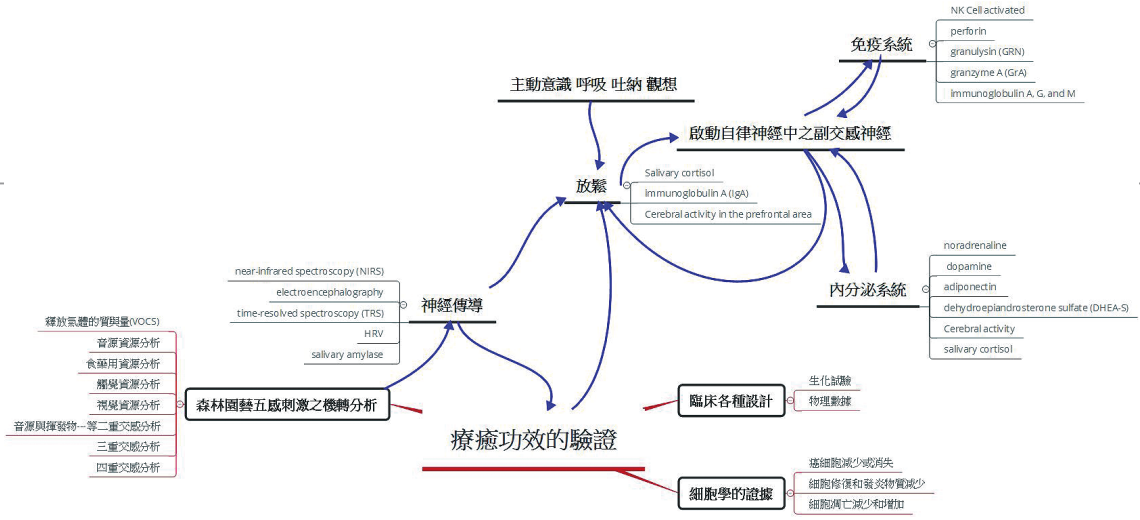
主動意識 呼吸 吐納 觀想

免疫系統
NK Cell activated
perforin
granulysin (GRN)
granzyme A (GrA)
immunoglobulin A, G, and M

啟動自律神經中之副交感神經

放鬆
Salivary cortisol
immunoglobulin A (IgA)
Cerebral activity in the prefrontal area

內分泌系統
noradrenaline
dopamine
adiponectin
dehydroepiandrosterone sulfate (DHEA-S)
Cerebral activity
salivary cortisol

神經傳導
near-infrared spectroscopy (NIRS)
electroencephalography
time-resolved spectroscopy (TRS)
HRV
salivary amylase

森林園藝五感刺激之機轉分析
釋放氣體的質與量(VOCS)
音源資源分析
食藥用資源分析
觸覺資源分析
視覺資源分析
音源與揮發物---等二重交感分析
三重交感分析
四重交感分析

療癒功效的驗證

臨床各種設計
生化試驗
物理數據

細胞學的證據
癌細胞減少或消失
細胞修復和發炎物質減少
細胞凋亡減少和增加